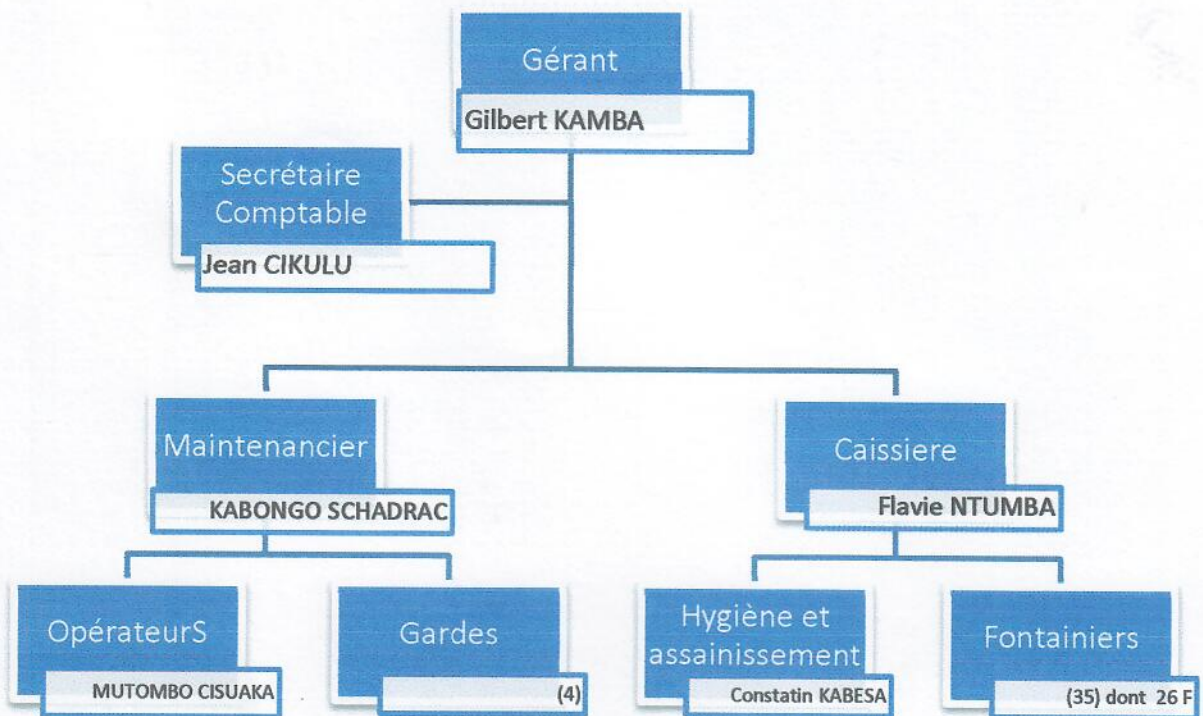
Gérant
Gilbert KAMBA

Secrétaire Comptable
Jean CIKULU

Maintenancier
KABONGO SCHADRAC

Caissiere
Flavie NTUMBA

OpérateurS
MUTOMBO CISUAKA

Gardes
(4)

Hygiène et assainissement
Constatin KABESA

Fontainiers
(35) dont 26 F